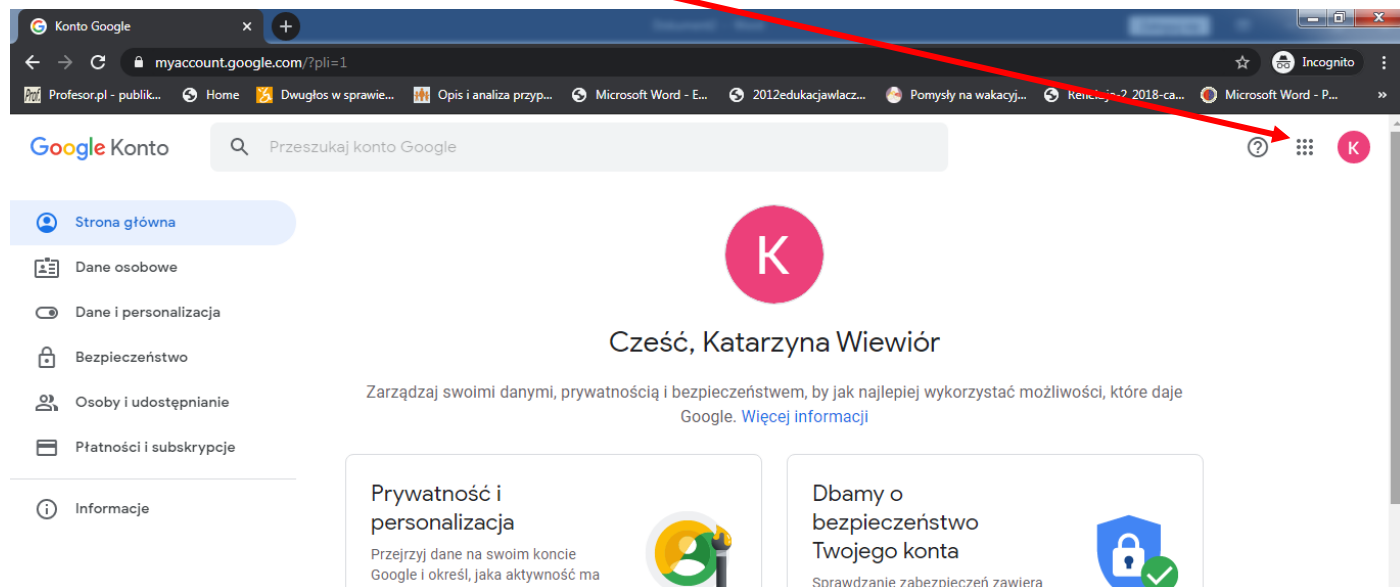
Konto Google

myaccount.google.com/?pli=1

Incognito

Profesor.pl - publik... Home Dwugłos w sprawie... Opis i analiza przyp... Microsoft Word - E... 2012edukacjawlacz... Pomysły na wakacyj... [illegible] 2018-ca... Microsoft Word - P...

Google Konto

Przeszukaj konto Google

K

Strona główna

Dane osobowe

Dane i personalizacja

Bezpieczeństwo

Osoby i udostępnianie

Płatności i subskrypcje

Informacje

K

Cześć, Katarzyna Wiewiór

Zarządzaj swoimi danymi, prywatnością i bezpieczeństwem, by jak najlepiej wykorzystać możliwości, które daje Google. Więcej informacji

Prywatność i personalizacja

Przejrzyj dane na swoim koncie Google i określ, jaka aktywność ma

Dbamy o bezpieczeństwo Twojego konta

Sprawdzanie zabezpieczeń zawiera